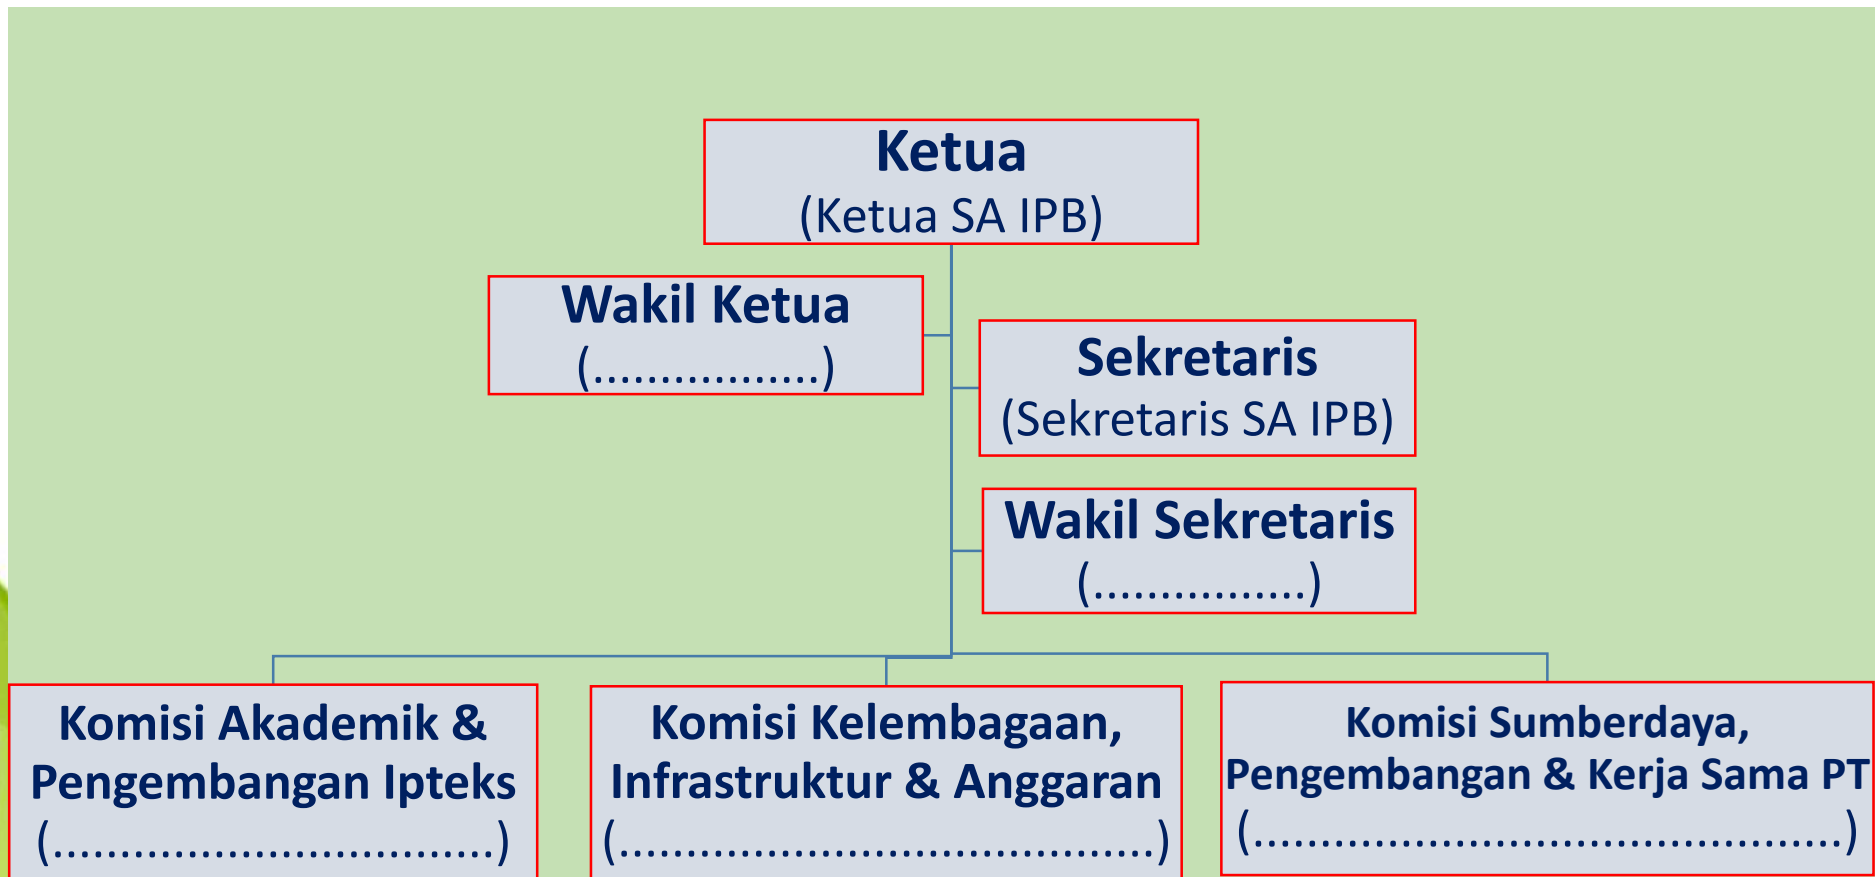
Ketua
(Ketua SA IPB)

Wakil Ketua
(................)

Sekretaris
(Sekretaris SA IPB)

Wakil Sekretaris
(................)

Komisi Akademik & Pengembangan Ipteks
(................................)

Komisi Kelembagaan, Infrastruktur & Anggaran
(....................................)

Komisi Sumberdaya, Pengembangan & Kerja Sama PT
(..........................................)